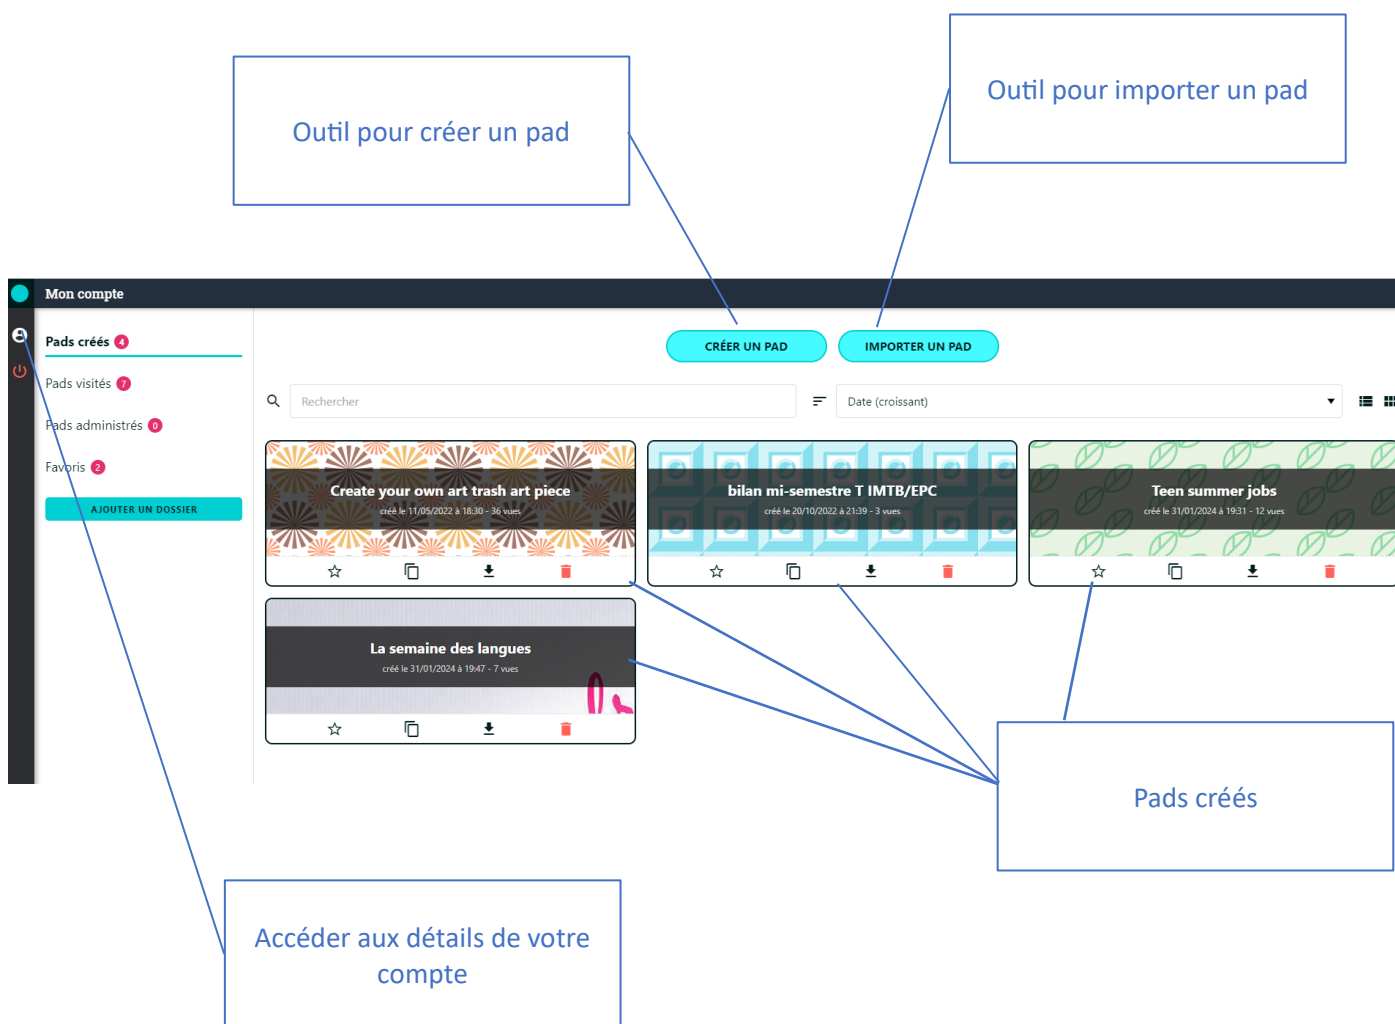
Outil pour créer un pad

Outil pour importer un pad

Mon compte

Pads créés 4

Pads visités 7

Pads administrés 0

Favoris 2

AJOUTER UN DOSSIER

CRÉER UN PAD

IMPORTER UN PAD

Rechercher

Date (croissant)

Create your own art trash art piece
créé le 11/05/2022 à 18:30 - 36 vues

bilan mi-semestre T IMTB/EPC
créé le 20/10/2022 à 21:39 - 3 vues

Teen summer jobs
créé le 31/01/2024 à 19:31 - 12 vues

La semaine des langues
créé le 31/01/2024 à 19:47 - 7 vues

Pads créés

Accéder aux détails de votre compte